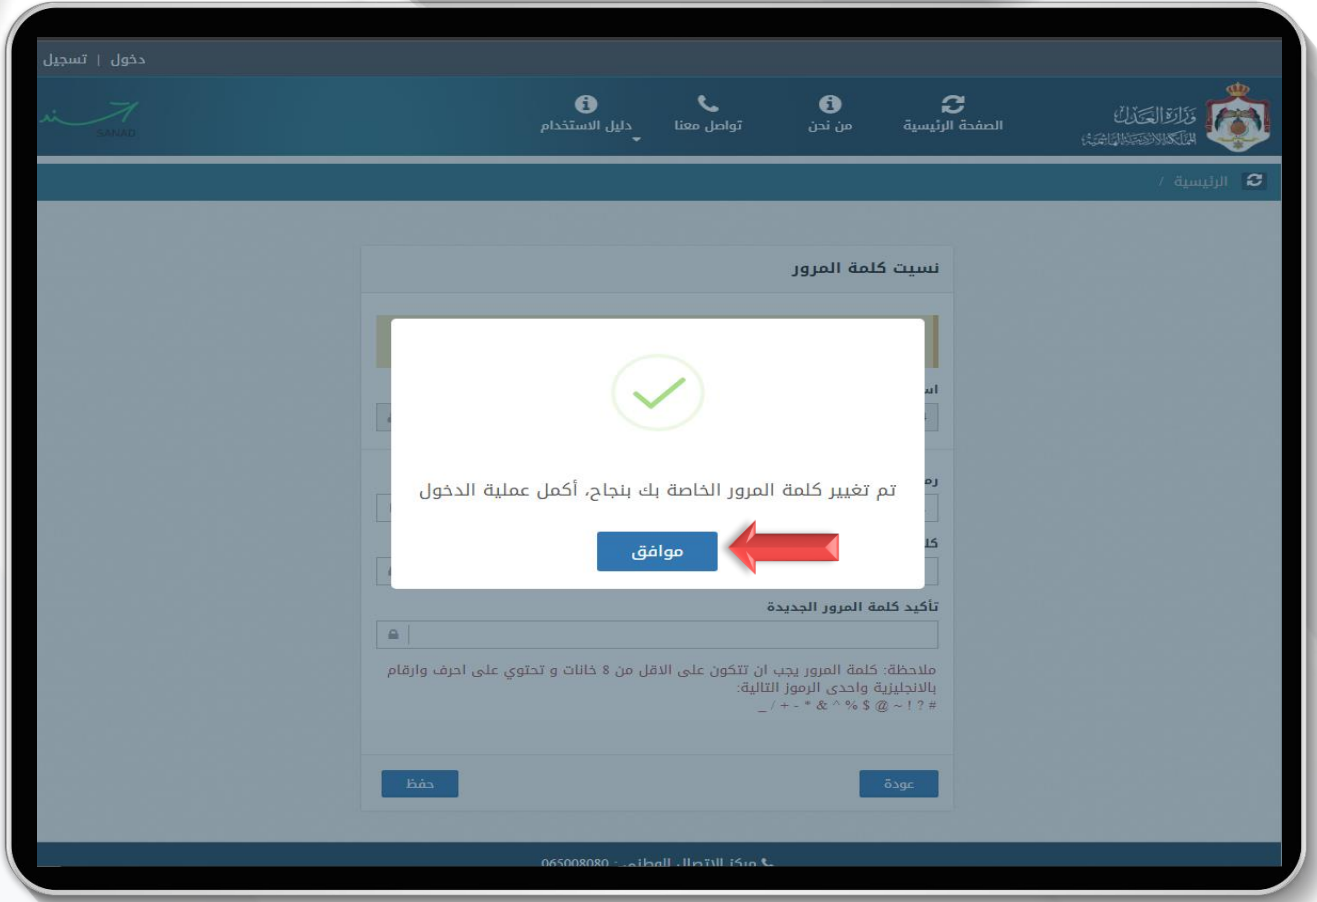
دخول | تسجيل

SANAD

دليل الاستخدام
تواصل معنا
من نحن
الصفحة الرئيسية

وزارة العدل
المملكة الأردنية الهاشمية

الرئيسية /

نسيت كلمة المرور

تم تغيير كلمة المرور الخاصة بك بنجاح، أكمل عملية الدخول

موافق

تأكيد كلمة المرور الجديدة

ملاحظة: كلمة المرور يجب ان تتكون على الاقل من 8 خانات و تحتوي على احرف وارقام بالانجليزية واحدى الرموز التالية:
# ? ! ~ @ $ % ^ & * - + / _

حفظ
عودة

مركز الاتصال الوطني: 065008080